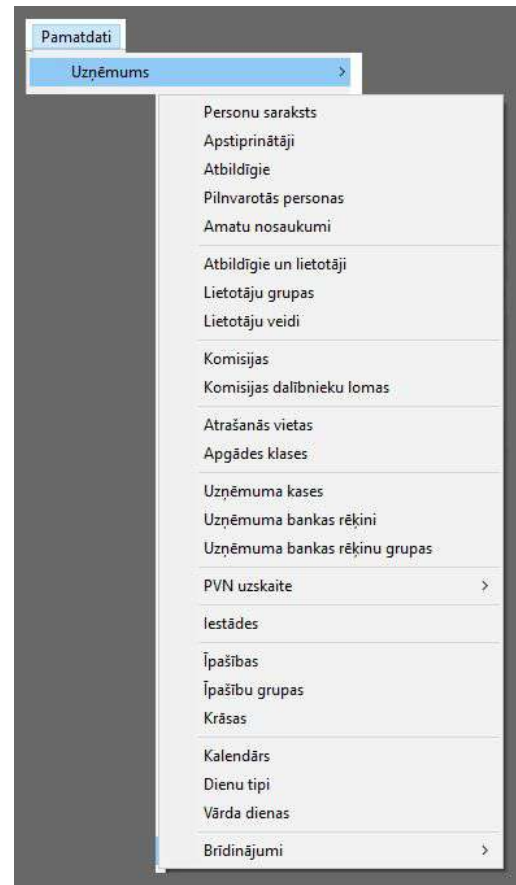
Pamatdati
Uzņēmums >

Personu saraksts
Apstiprinātāji
Atbildīgie
Pilnvarotās personas
Amatu nosaukumi

Atbildīgie un lietotāji
Lietotāju grupas
Lietotāju veidi

Komisijas
Komisijas dalībnieku lomas

Atrašanās vietas
Apgādes klases

Uzņēmuma kases
Uzņēmuma bankas rēķini
Uzņēmuma bankas rēķinu grupas

PVN uzskaite >

Iestādes

Īpašības
Īpašību grupas
Krāsas

Kalendārs
Dienu tipi
Vārda dienas

Brīdinājumi >